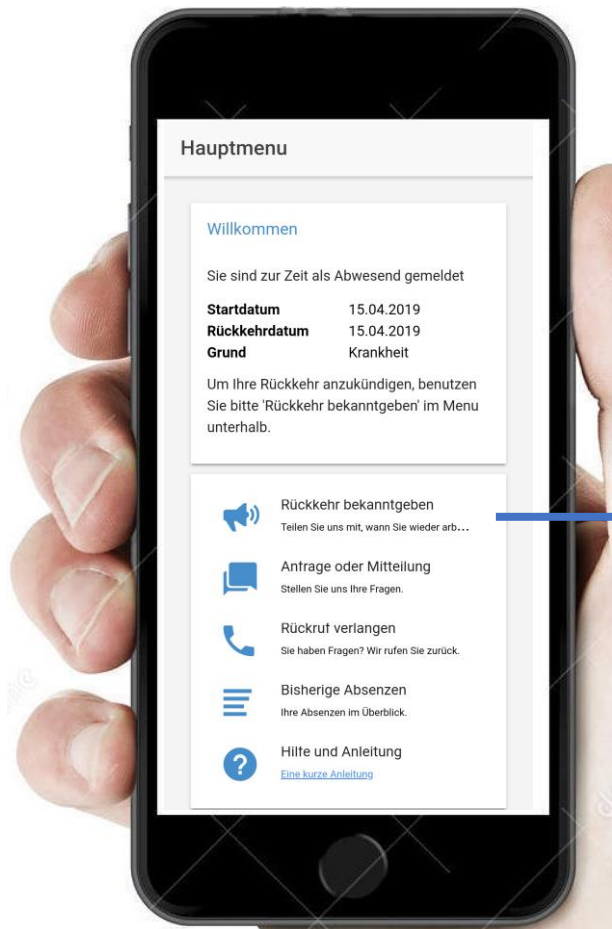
Hauptmenu

Willkommen

Sie sind zur Zeit als Abwesend gemeldet

| | |
|---|---|
| **Startdatum** | 15.04.2019 |
| **Rückkehrdatum** | 15.04.2019 |
| **Grund** | Krankheit |

Um Ihre Rückkehr anzukündigen, benutzen Sie bitte 'Rückkehr bekanntgeben' im Menu unterhalb.

Rückkehr bekanntgeben
Teilen Sie uns mit, wann Sie wieder arb...

Anfrage oder Mitteilung
Stellen Sie uns Ihre Fragen.

Rückruf verlangen
Sie haben Fragen? Wir rufen Sie zurück.

Bisherige Absenzen
Ihre Absenzen im Überblick.

Hilfe und Anleitung
Eine kurze Anleitung